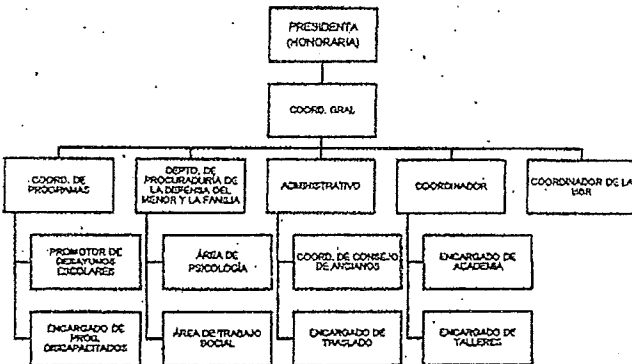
PRESIDENTA (HONORARIA)

COORD. GRAL

COORD. DE PROGRAMAS

DEPTO. DE PROCURADURÍA DE LA DEFENSA DEL MENOR Y LA FAMILIA

ADMINISTRATIVO

COORDINADOR

COORDINADOR DE LA UBR

PROMOTOR DE DESAYUNOS ESCOLARES

ENCARGADO DE PROG. DISCAPACITADOS

ÁREA DE PSICOLOGÍA

ÁREA DE TRABAJO SOCIAL

COORD. DE CONSEJO DE ANCIANOS

ENCARGADO DE TRASLADO

ENCARGADO DE ACADEMIA

ENCARGADO DE TALLERES